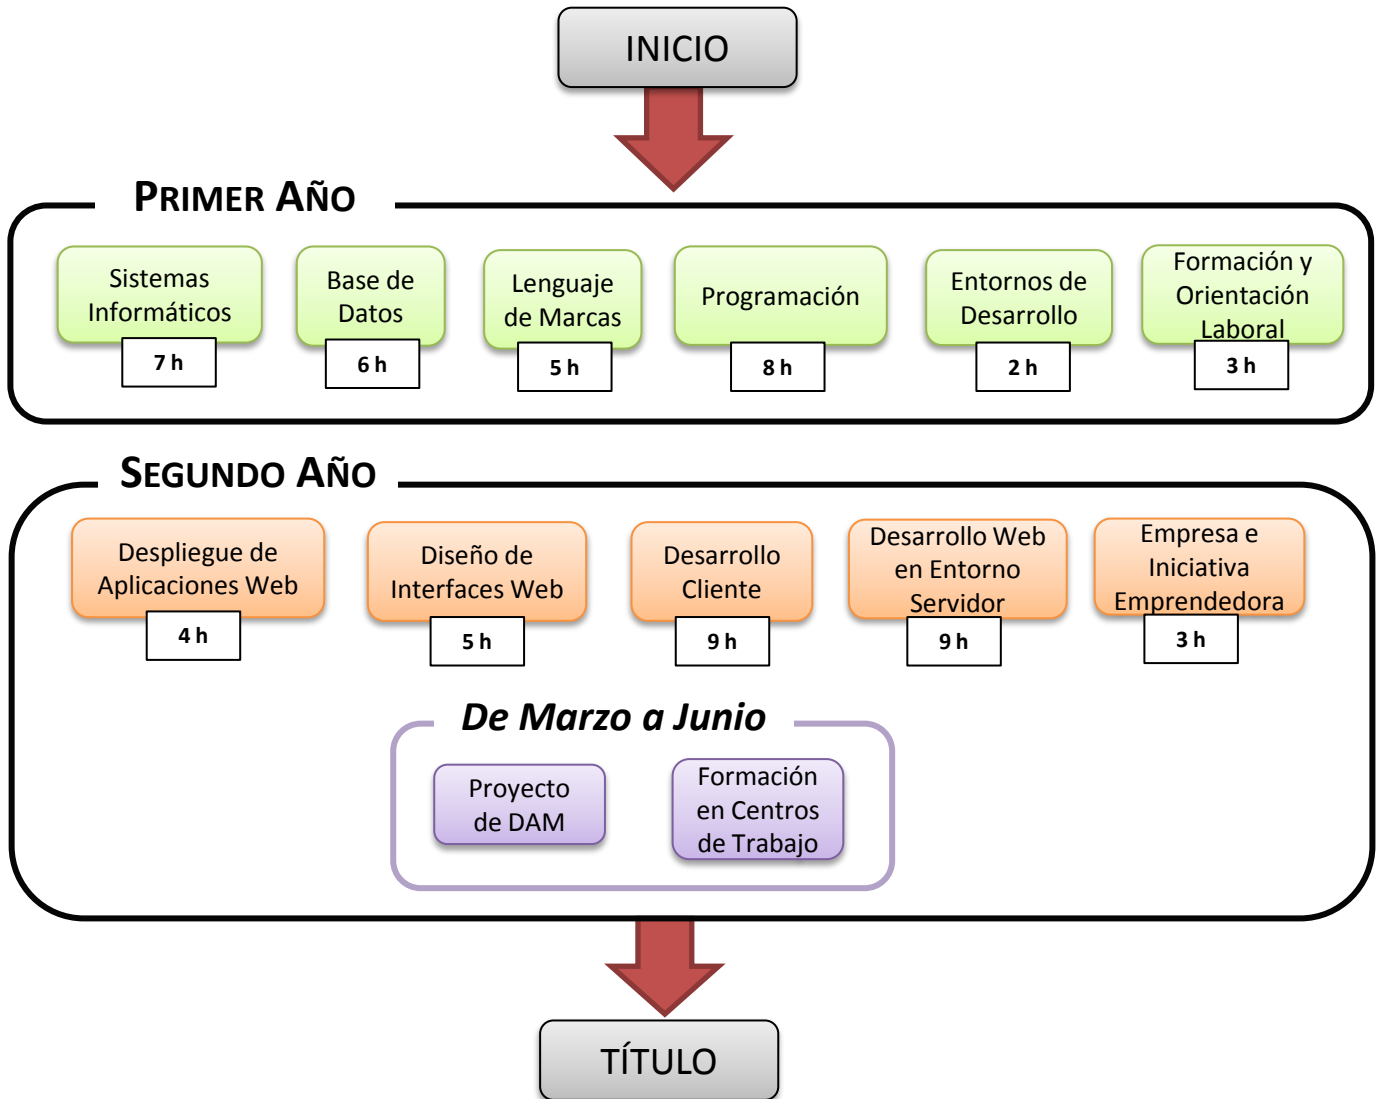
INICIO

PRIMER AÑO

Sistemas Informáticos
7 h

Base de Datos
6 h

Lenguaje de Marcas
5 h

Programación
8 h

Entornos de Desarrollo
2 h

Formación y Orientación Laboral
3 h

SEGUNDO AÑO

Despliegue de Aplicaciones Web
4 h

Diseño de Interfaces Web
5 h

Desarrollo Cliente
9 h

Desarrollo Web en Entorno Servidor
9 h

Empresa e Iniciativa Emprendedora
3 h

De Marzo a Junio

Proyecto de DAM

Formación en Centros de Trabajo

TÍTULO